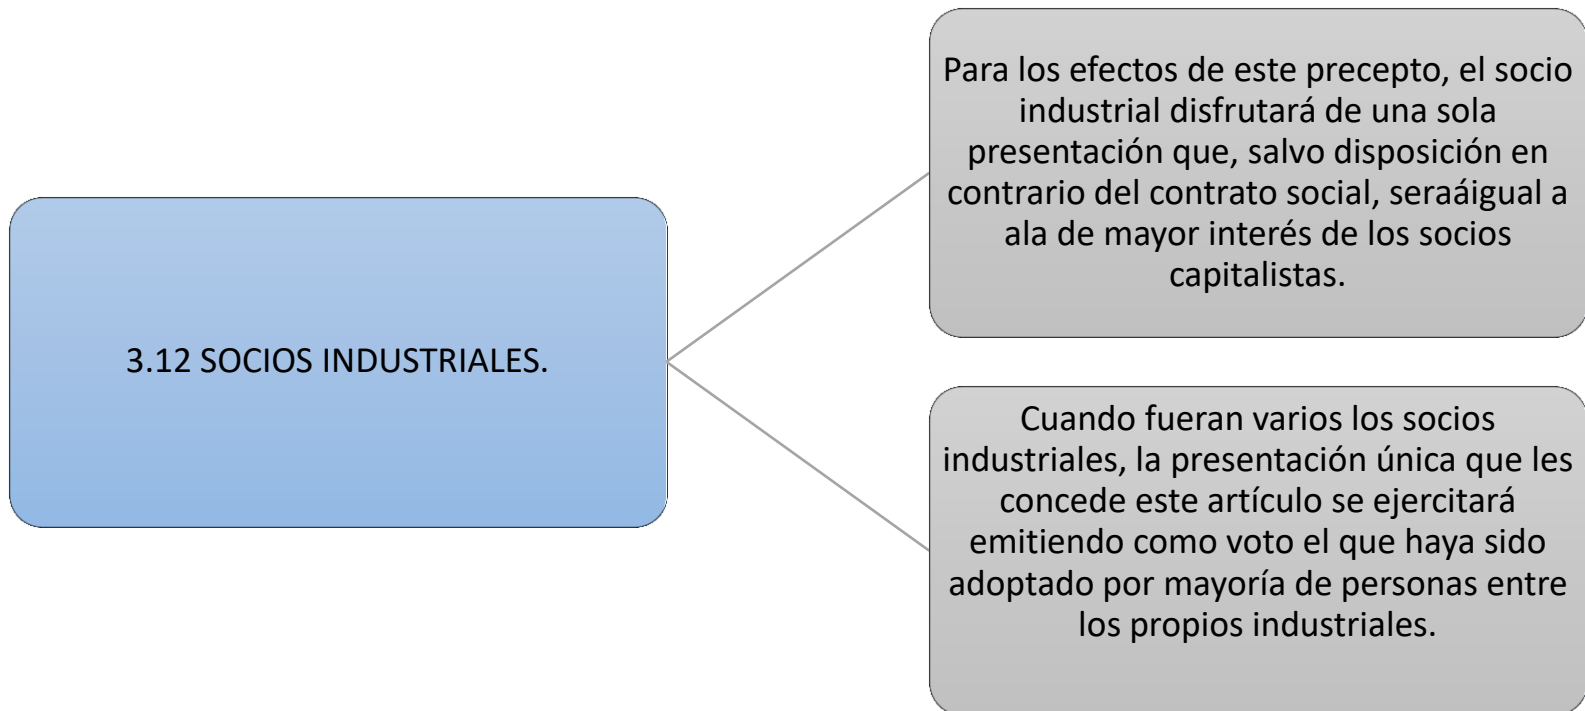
3.12 SOCIOS INDUSTRIALES.

Para los efectos de este precepto, el socio industrial disfrutará de una sola presentación que, salvo disposición en contrario del contrato social, seraáigual a ala de mayor interés de los socios capitalistas.

Cuando fueran varios los socios industriales, la presentación única que les concede este artículo se ejercitará emitiendo como voto el que haya sido adoptado por mayoría de personas entre los propios industriales.